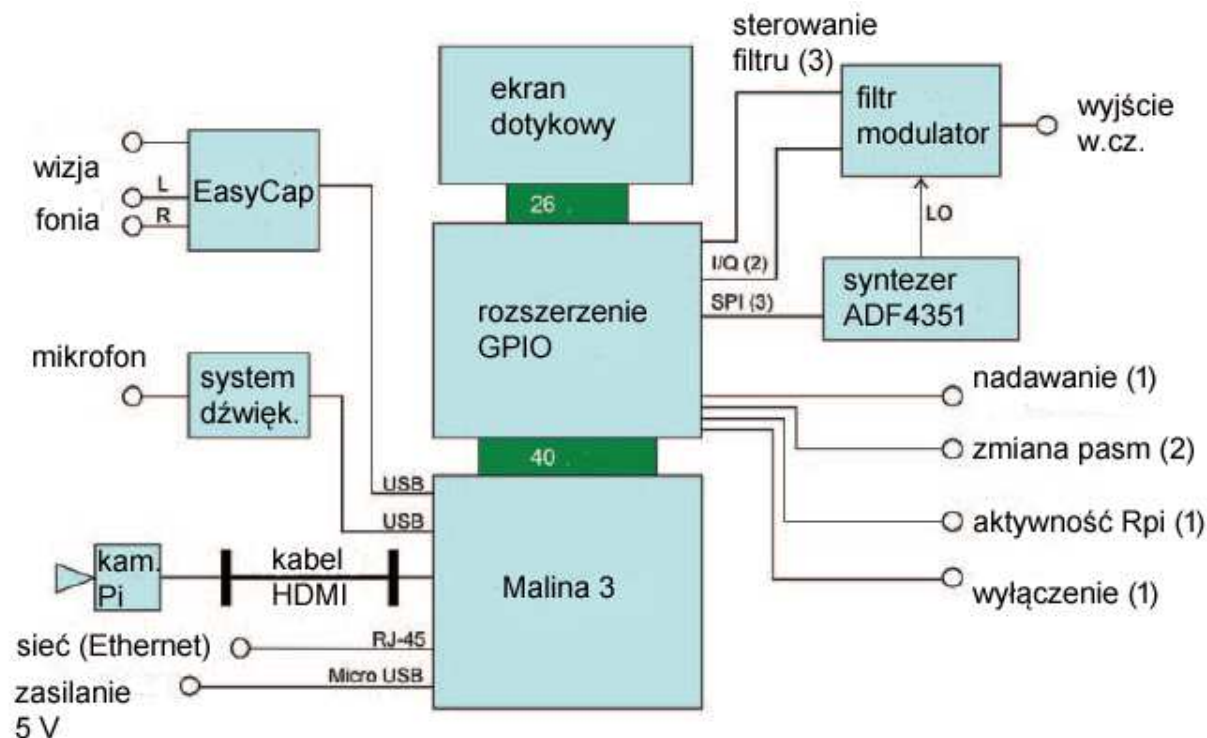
sterowanie filtru (3)

ekran dotykowy

filtr modulator

wyjście w.cz.

wizja

L

EasyCap

R

fonia

26

LO

I/Q (2)

syntezer ADF4351

SPI (3)

rozszerzenie GPIO

mikrofon

system dźwięk.

nadawanie (1)

40

zmiana pasm (2)

USB

USB

aktywność Rpi (1)

kam. Pi

kabel HDMI

Malina 3

wyłączenie (1)

sieć (Ethernet)

RJ-45

zasilanie 5 V

Micro USB